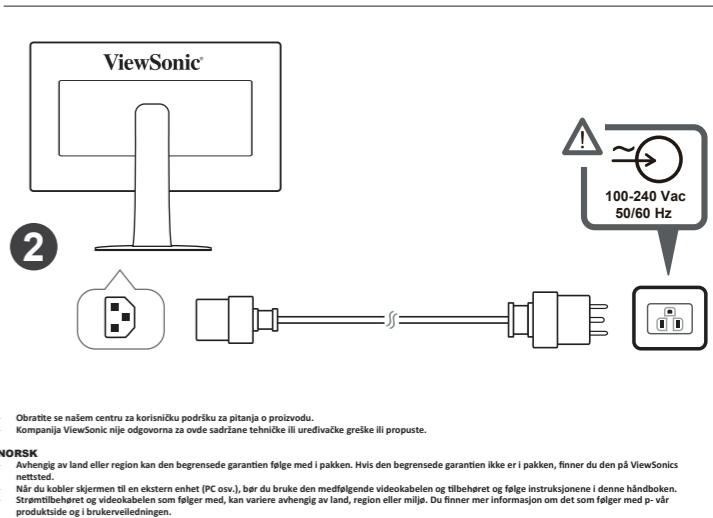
ViewSonic

2

100-240 Vac
50/60 Hz

- Obratite se našem centru za korisničku podršku za pitanja o proizvodu.
- Kompanija ViewSonic nije odgovorna za ovde sadržane tehničke ili uređivačke greške ili propuste.

NORSK
- Avhengig av land eller region kan den begrensede garantien følge med i pakken. Hvis den begrensede garantien ikke er i pakken, finner du den på ViewSonics nettsted.
- Når du kobler skjermen til en ekstern enhet (PC osv.), bør du bruke den medfølgende videokabelen og tilbehøret og følge instruksjonene i denne håndboken.
- Strømtilbehøret og videokabelen som følger med, kan variere avhengig av land, region eller miljø. Du finner mer informasjon om det som følger med p- vår produktside og i brukerveiledningen.